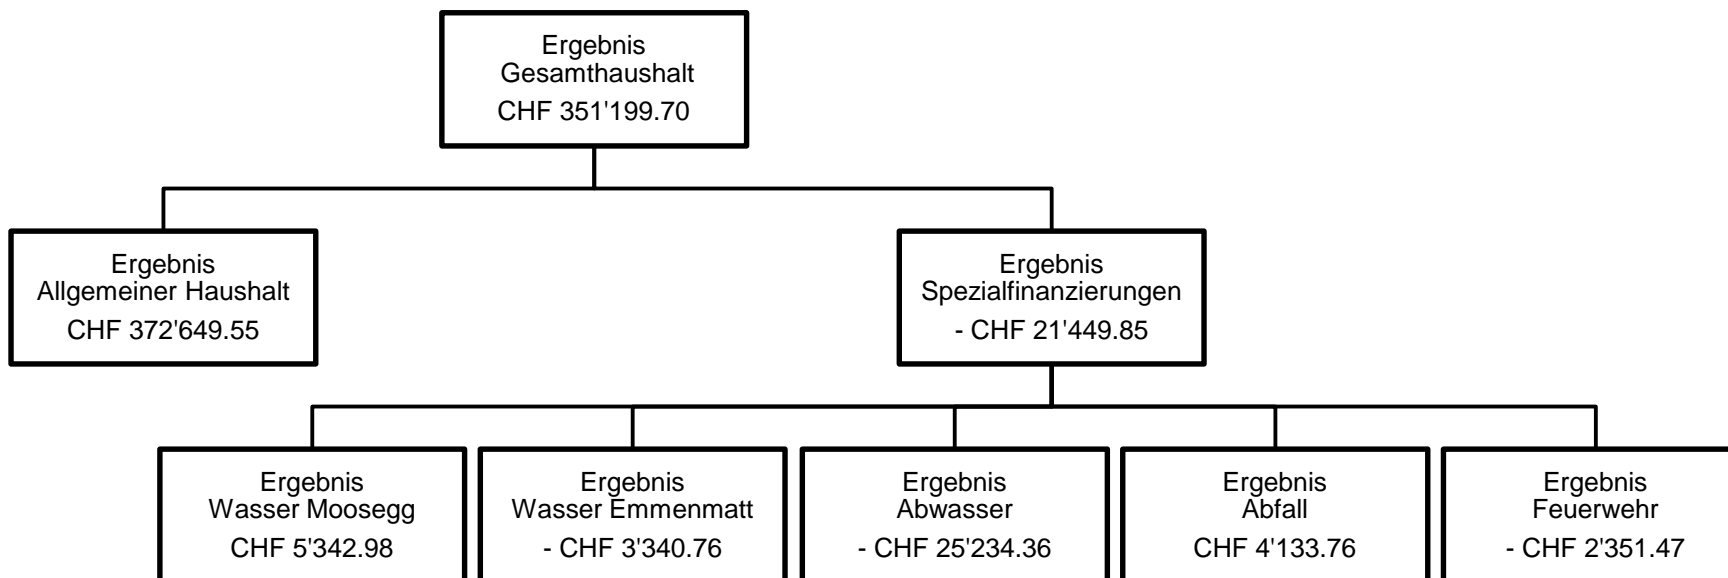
Ergebnis
Gesamthaushalt
CHF 351'199.70

Ergebnis
Allgemeiner Haushalt
CHF 372'649.55

Ergebnis
Spezialfinanzierungen
- CHF 21'449.85

Ergebnis
Wasser Moosegg
CHF 5'342.98

Ergebnis
Wasser Emmenmatt
- CHF 3'340.76

Ergebnis
Abwasser
- CHF 25'234.36

Ergebnis
Abfall
CHF 4'133.76

Ergebnis
Feuerwehr
- CHF 2'351.47